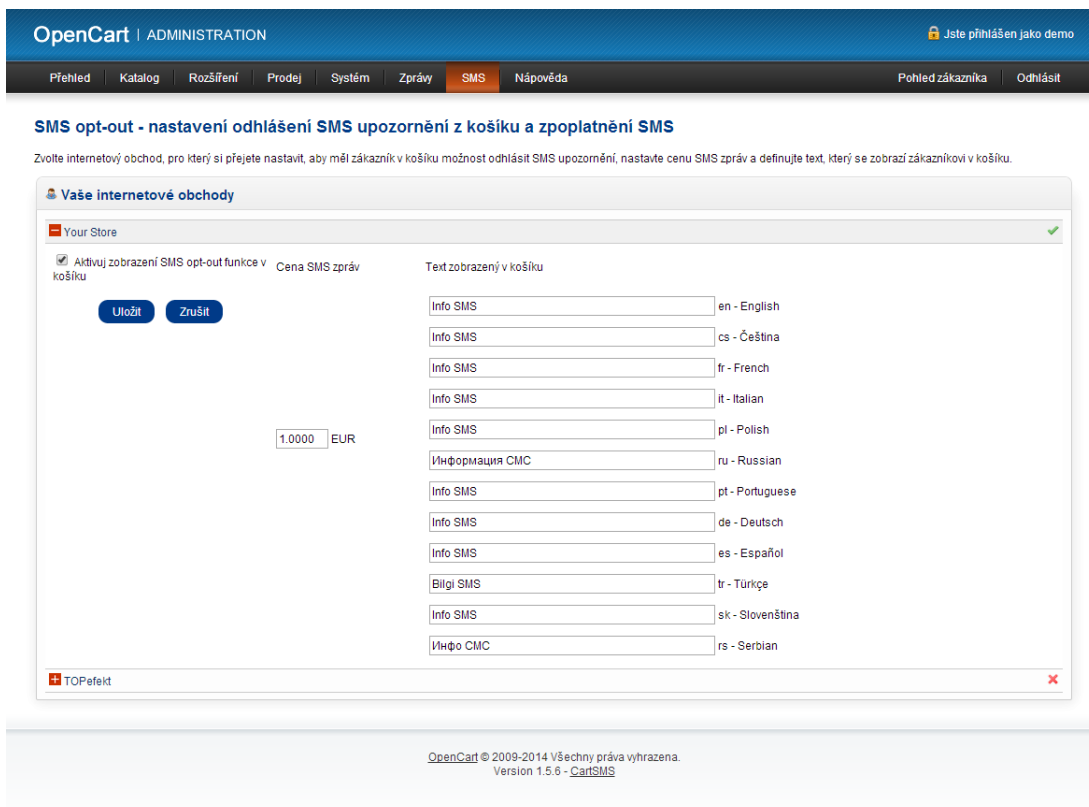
OpenCart | ADMINISTRATION

Jste přihlášen jako demo

Přehled | Katalog | Rozšíření | Prodej | Systém | Zprávy | SMS | Nápověda

Pohled zákazníka | Odhlásit

SMS opt-out - nastavení odhlášení SMS upozornění z košíku a zpoplatnění SMS

Zvolte internetový obchod, pro který si přejete nastavit, aby měl zákazník v košíku možnost odhlásit SMS upozornění, nastavte cenu SMS zpráv a definujte text, který se zobrazí zákazníkovi v košíku.

Vaše internetové obchody

Your Store

Aktivuj zobrazení SMS opt-out funkce v košíku

Cena SMS zpráv

Text zobrazený v košíku

Uložit Zrušit

Info SMS en - English
Info SMS cs - Čeština
Info SMS fr - French
Info SMS it - Italian
1.0000 EUR
Info SMS pl - Polish
Информация СМС ru - Russian
Info SMS pt - Portuguese
Info SMS de - Deutsch
Info SMS es - Español
Bilgi SMS tr - Türkçe
Info SMS sk - Slovenština
Инфо СМС rs - Serbian

TOPefekt

OpenCart © 2009-2014 Všechny práva vyhrazena.
Version 1.5.6 - CartSMS